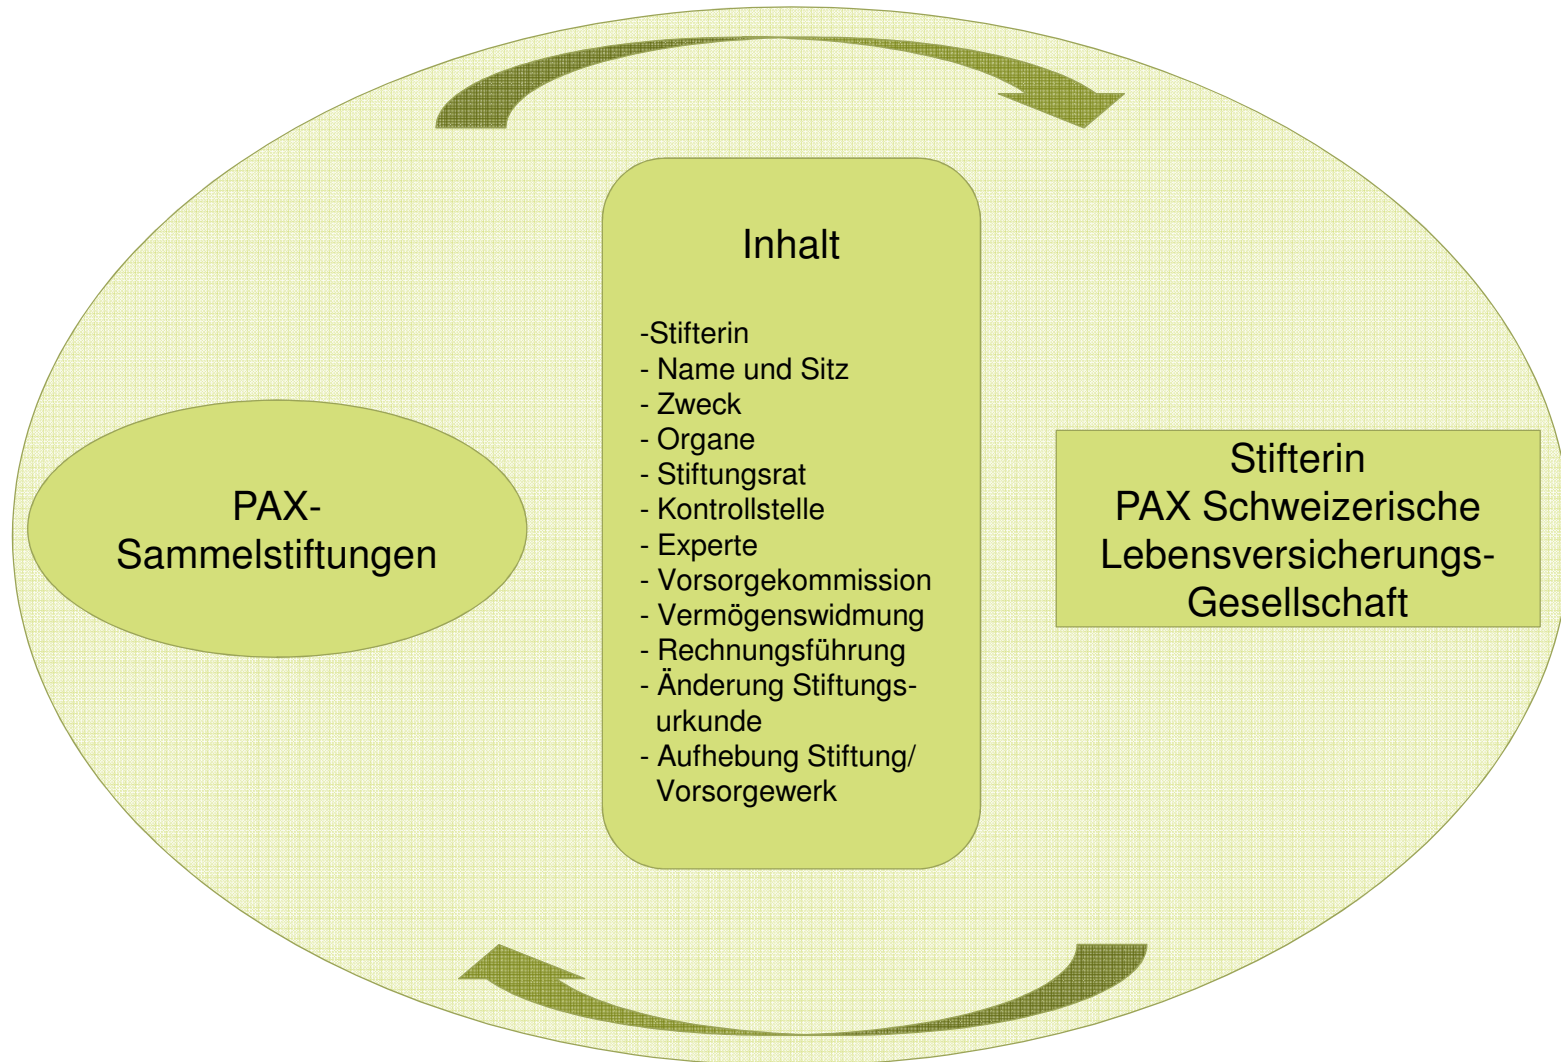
PAX-Sammelstiftungen

Inhalt

-Stifterin
- Name und Sitz
- Zweck
- Organe
- Stiftungsrat
- Kontrollstelle
- Experte
- Vorsorgekommission
- Vermögenswidmung
- Rechnungsführung
- Änderung Stiftungsurkunde
- Aufhebung Stiftung/ Vorsorgewerk

Stifterin
PAX Schweizerische Lebensversicherungs-Gesellschaft